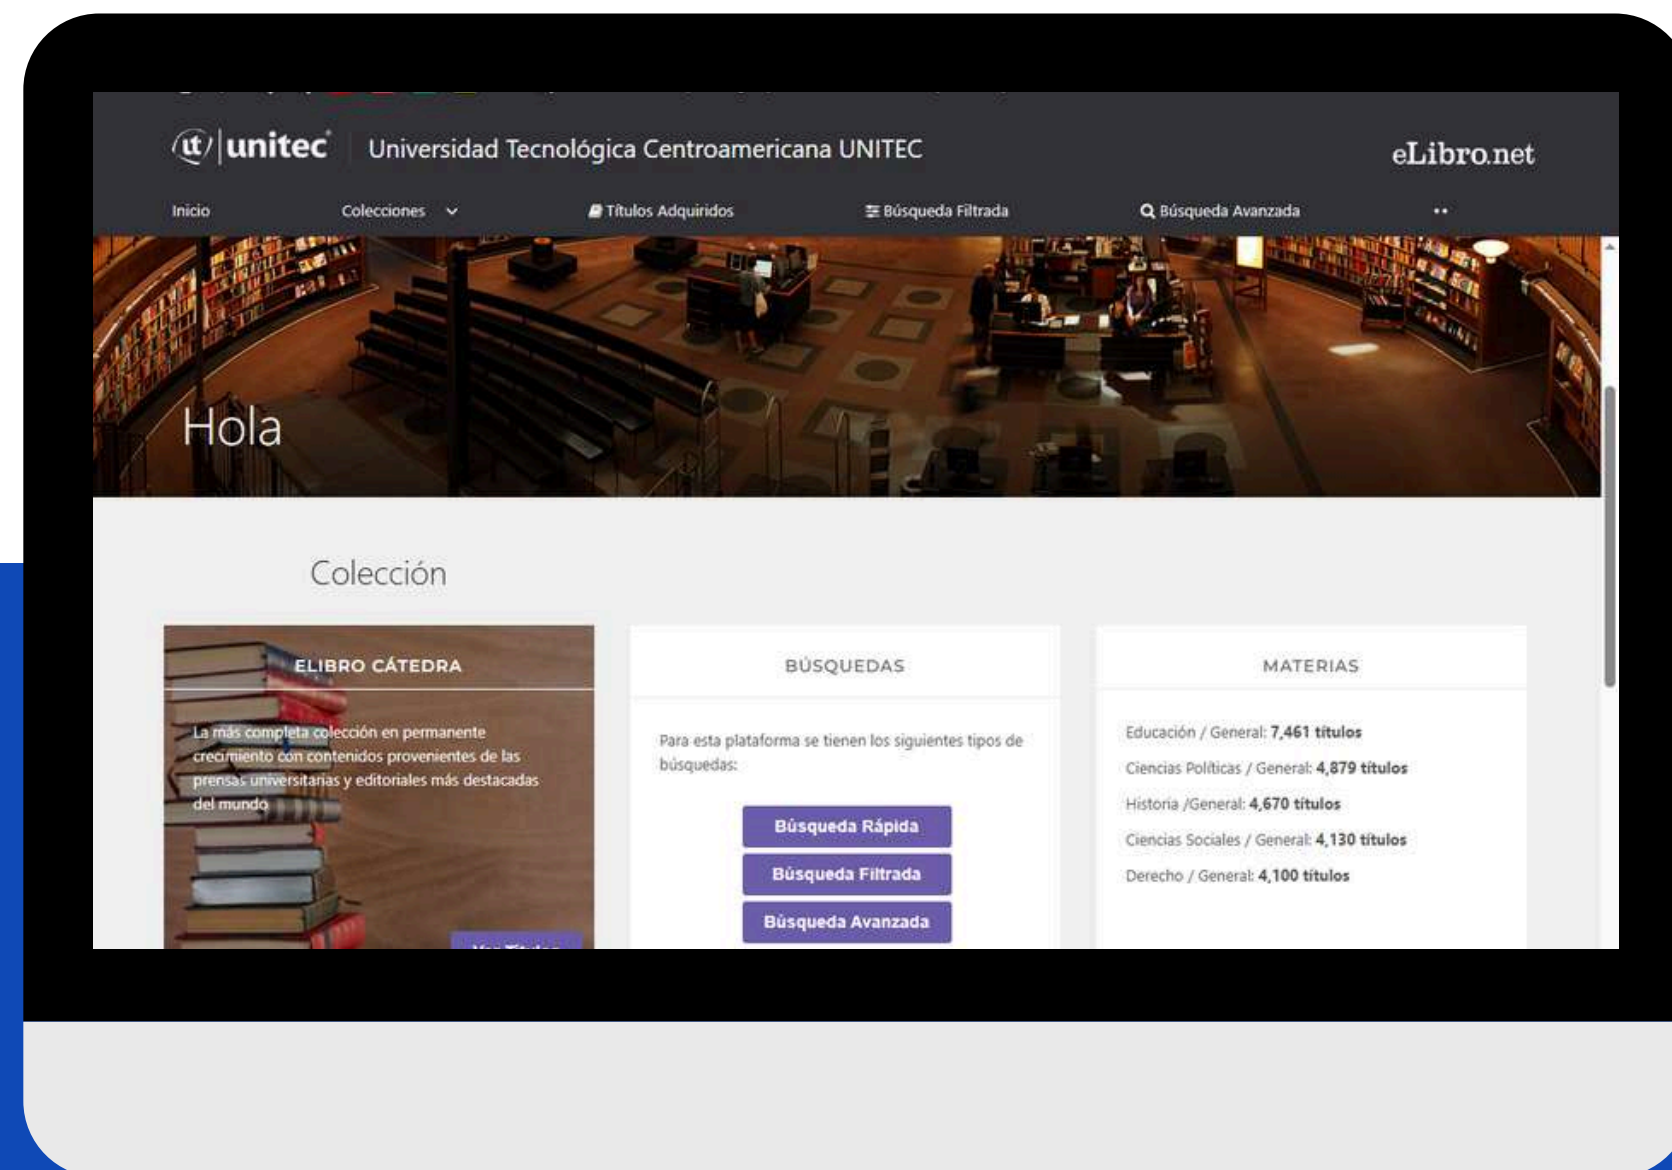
ut | unitec Universidad Tecnológica Centroamericana UNITEC

eLibro.net

Inicio Colecciones Títulos Adquiridos Búsqueda Filtrada Búsqueda Avanzada

Hola

Colección

ELIBRO CÁTEDRA

La más completa colección en permanente crecimiento con contenidos provenientes de las prensas universitarias y editoriales más destacadas del mundo

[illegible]

BÚSQUEDAS

Para esta plataforma se tienen los siguientes tipos de búsquedas:

Búsqueda Rápida

Búsqueda Filtrada

Búsqueda Avanzada

MATERIAS

Educación / General: 7,461 títulos

Ciencias Políticas / General: 4,879 títulos

Historia /General: 4,670 títulos

Ciencias Sociales / General: 4,130 títulos

Derecho / General: 4,100 títulos